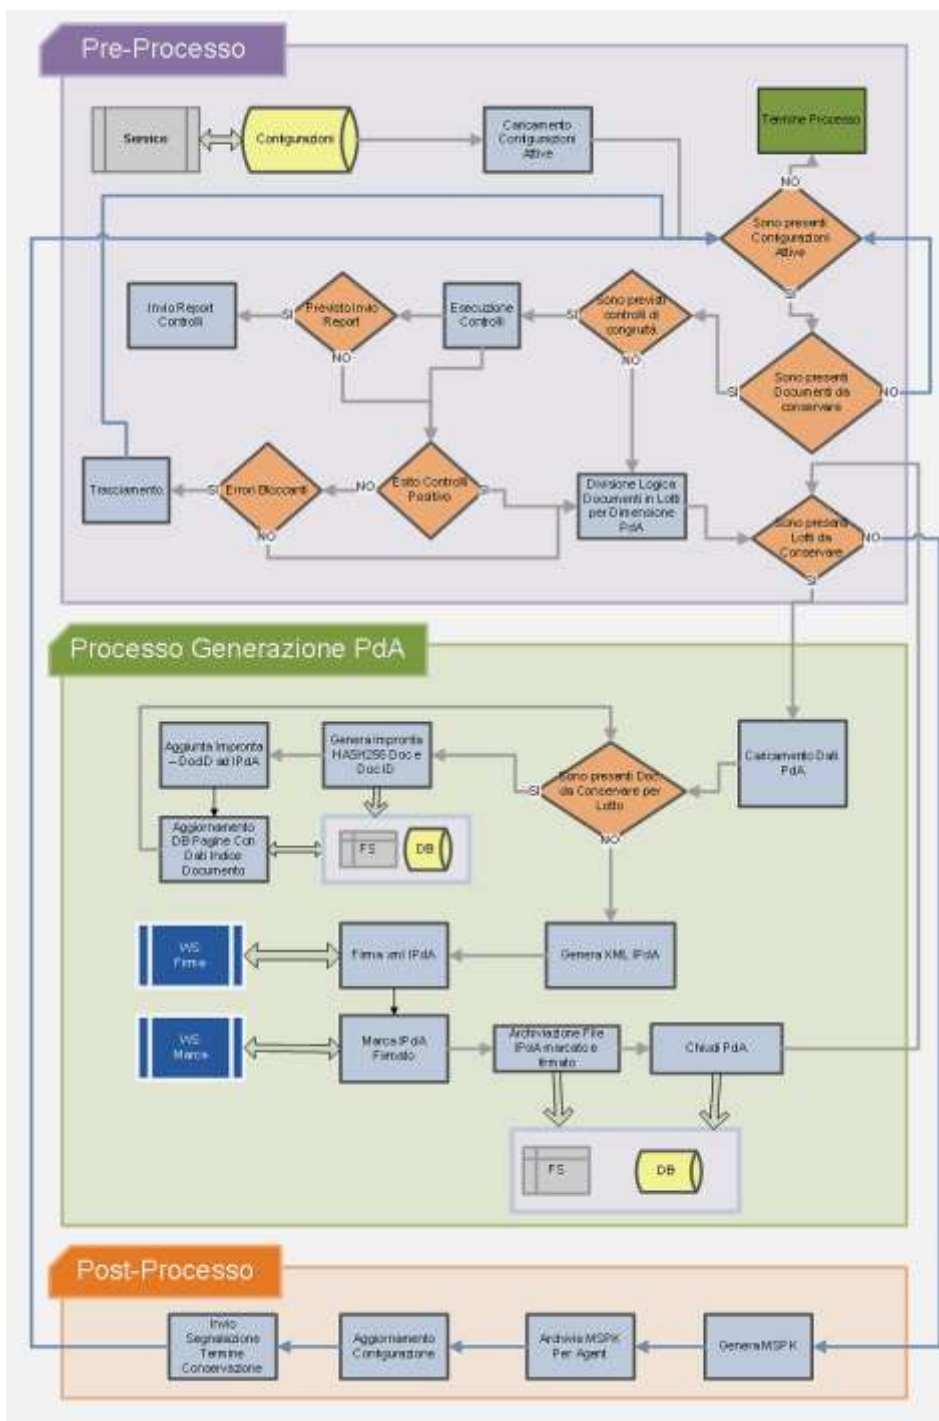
Pre-Processo

Service

Configurazioni

Caricamento Configurazioni Attive

Termine Processo

NO

Sono presenti Configurazioni Attive

SI

Invio Report Controlli

SI

Previsto Invio Report

NO

Esecuzione Controlli

SI

Sono previsti controlli di congruità

NO

SI

Sono presenti Documenti da conservare

NO

Tracciamento

SI

Errori Bloccanti

NO

NO

Esito Controlli Positivo

SI

Divisione Logica Documenti in Lotti per Dimensione PdA

Sono presenti Lotti da Conservare

NO

SI

Processo Generazione PdA

Aggiunta Impronta – DocID ad IPdA

Genera Impronta HASH256 Doc e Doc ID

SI

Sono presenti Doc da Conservare per Lotto

Caricamento Dati PdA

Aggiornamento DB Pagine Con Dati Indice Documento

FS

DB

NO

WS Firma

Firma xml IPdA

Genera XML IPdA

WS Marca

Marca IPdA Firmato

Archiviazione File IPdA marcato e firmato

Chiudi PdA

FS

DB

Post-Processo

Invio Segnalazione Termine Conservazione

Aggiornamento Configurazione

Archivia MSPK Per Agent

Genera MSPK